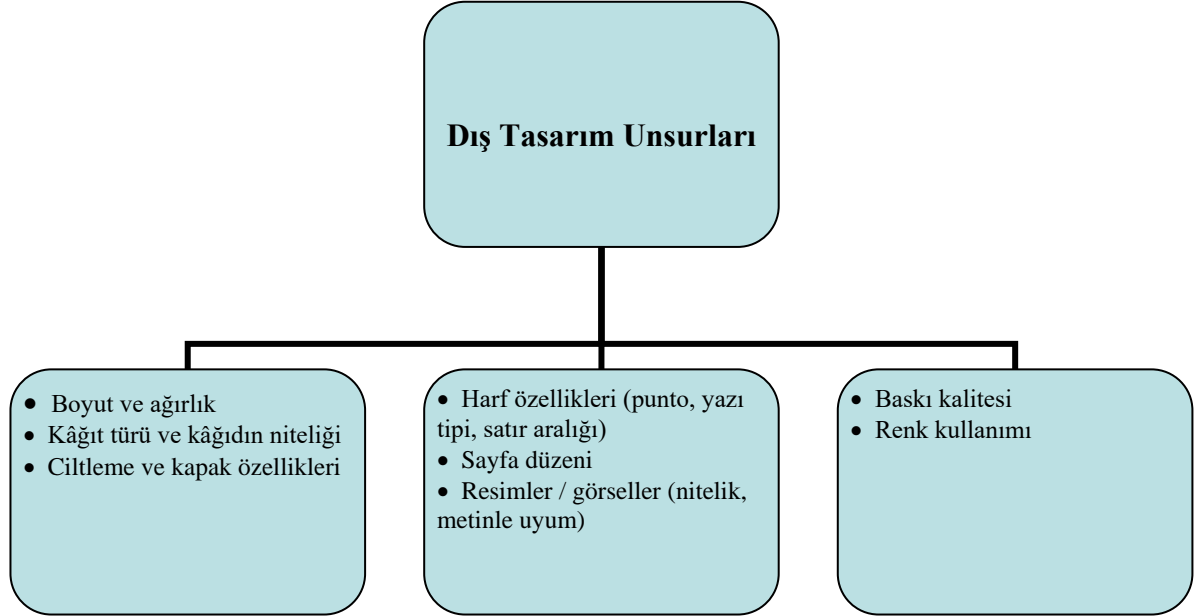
Dış Tasarım Unsurları

- Boyut ve ağırlık
- Kâğıt türü ve kâğıdın niteliği
- Ciltleme ve kapak özellikleri

- Harf özellikleri (punto, yazı tipi, satır aralığı)
- Sayfa düzeni
- Resimler / görseller (nitelik, metinle uyum)

- Baskı kalitesi
- Renk kullanımı